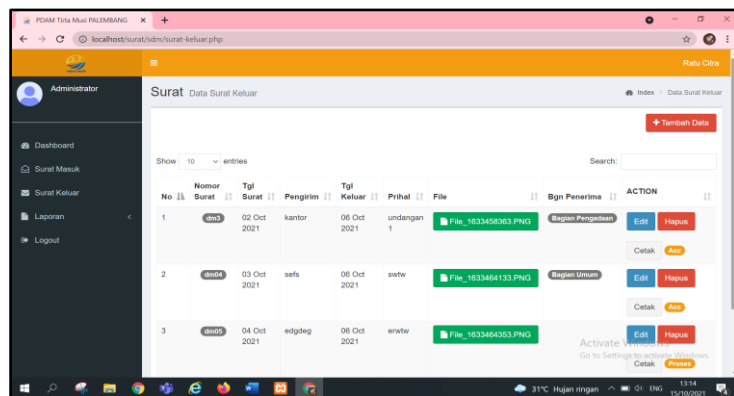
PDAM Tirta Musi PALEMBANG ×
localhost/surat/sdm/surat-keluar.php

Ratu Citra

Administrator

Dashboard
Surat Masuk
Surat Keluar
Laporan
Logout

Surat Data Surat Keluar

Index > Data Surat Keluar

+ Tambah Data

Show 10 entries

Search:

| No | Nomor Surat | Tgl Surat | Pengirim | Tgl Keluar | Prihal | File | Bgn Penerima | ACTION |
|---|---|---|---|---|---|---|---|---|
| 1 | dm3 | 02 Oct 2021 | kantor | 06 Oct 2021 | undangan 1 | File_1633458363.PNG | Bagian Pengadaan | Edit Hapus Cetak Acc |
| 2 | dm04 | 03 Oct 2021 | sefs | 06 Oct 2021 | swtw | File_1633464133.PNG | Bagian Umum | Edit Hapus Cetak Acc |
| 3 | dm05 | 04 Oct 2021 | edgdeg | 06 Oct 2021 | erwtw | File_1633464353.PNG | | Edit Hapus Cetak Proses |

Activate Windows
Go to Settings to activate Windows.

31°C Hujan ringan ENG 13:14 15/10/2021